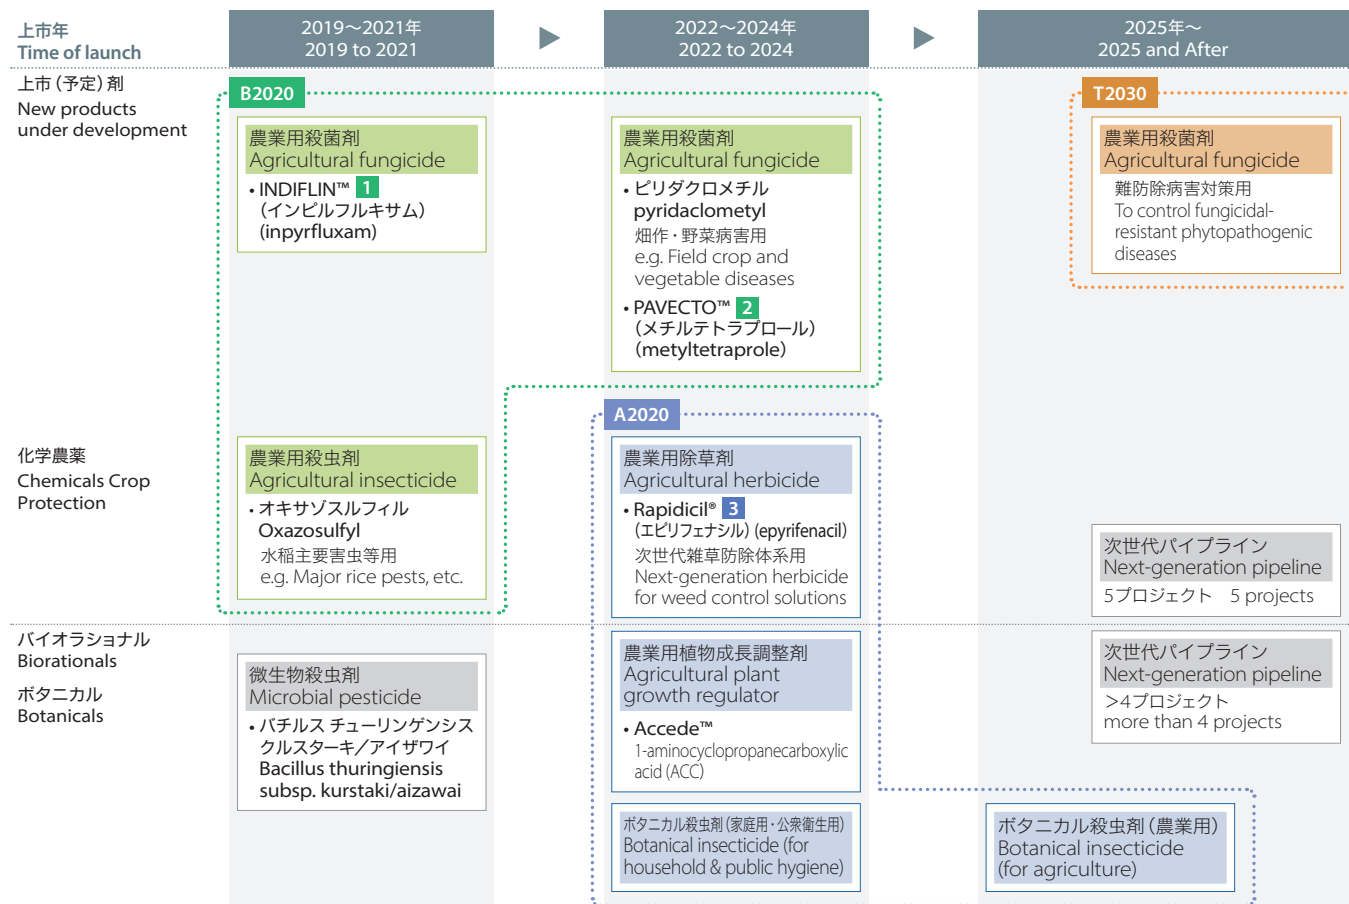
上市年
Time of launch

2019～2021年
2019 to 2021

2022～2024年
2022 to 2024

2025年～
2025 and After

上市（予定）剤
New products under development

B2020

農業用殺菌剤
Agricultural fungicide
• INDIFLIN™ 1
（インピルフルキサム）
(inpyrfluxam)

農業用殺菌剤
Agricultural fungicide
• ピリダクロメチル
pyridaclometyl
畑作・野菜病害用
e.g. Field crop and vegetable diseases
• PAVECTO™ 2
（メチルテトラプロール）
(metyltetraprole)

T2030

農業用殺菌剤
Agricultural fungicide
難防除病害対策用
To control fungicidal-resistant phytopathogenic diseases

化学農薬
Chemicals Crop Protection

農業用殺虫剤
Agricultural insecticide
• オキサゾスルフィル
Oxazosulfyl
水稲主要害虫等用
e.g. Major rice pests, etc.

A2020

農業用除草剤
Agricultural herbicide
• Rapidicil® 3
（エピリフェナシル）(epyrifenacil)
次世代雑草防除体系用
Next-generation herbicide for weed control solutions

次世代パイプライン
Next-generation pipeline
5プロジェクト　5 projects

バイオラショナル
Biorationals
ボタニカル
Botanicals

微生物殺虫剤
Microbial pesticide
• バチルス チューリンゲンシス クルスターキ／アイザワイ
Bacillus thuringiensis subsp. kurstaki/aizawai

農業用植物成長調整剤
Agricultural plant growth regulator
• Accede™
1-aminocyclopropanecarboxylic acid (ACC)

次世代パイプライン
Next-generation pipeline
>4プロジェクト
more than 4 projects

ボタニカル殺虫剤（家庭用・公衆衛生用）
Botanical insecticide (for household & public hygiene)

ボタニカル殺虫剤（農業用）
Botanical insecticide (for agriculture)